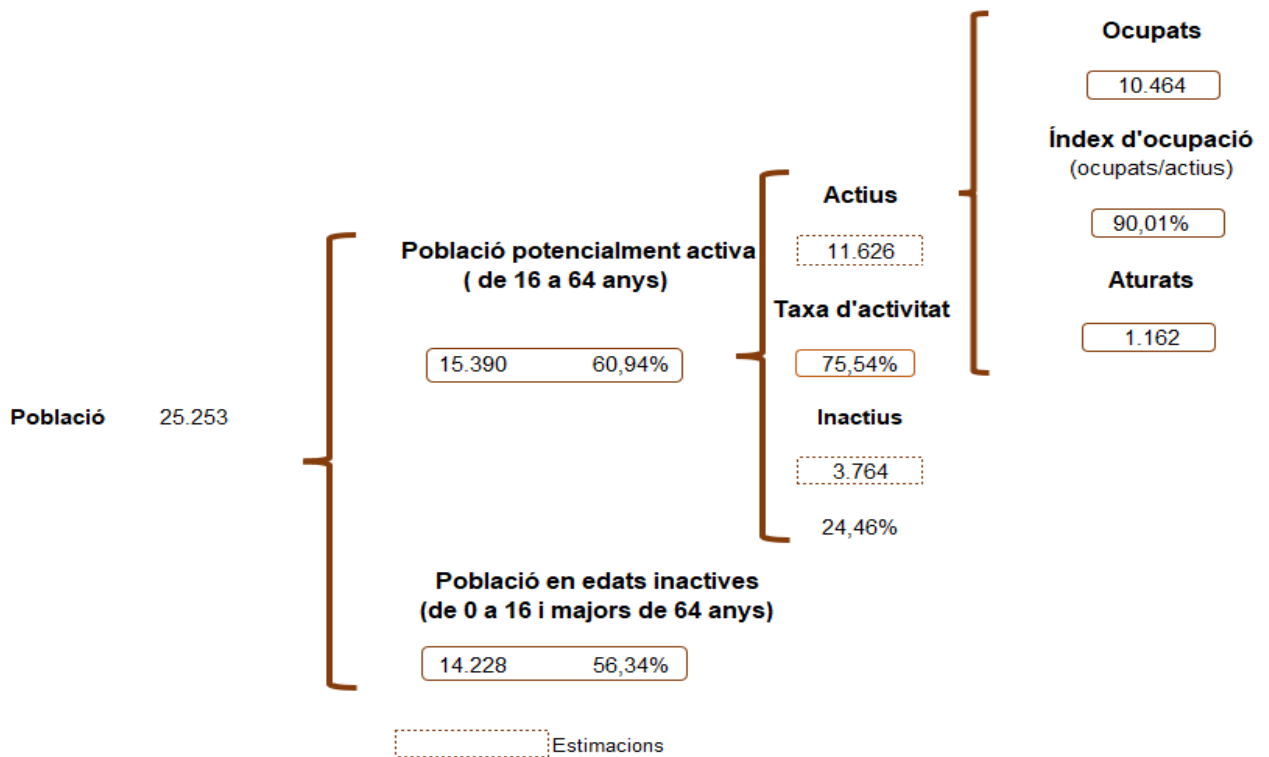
Població 25.253

Població potencialment activa
( de 16 a 64 anys)

15.390 60,94%

Actius

11.626

Taxa d'activitat

75,54%

Inactius

3.764

24,46%

Ocupats

10.464

Índex d'ocupació
(ocupats/actius)

90,01%

Aturats

1.162

Població en edats inactives
(de 0 a 16 i majors de 64 anys)

14.228 56,34%

Estimacions